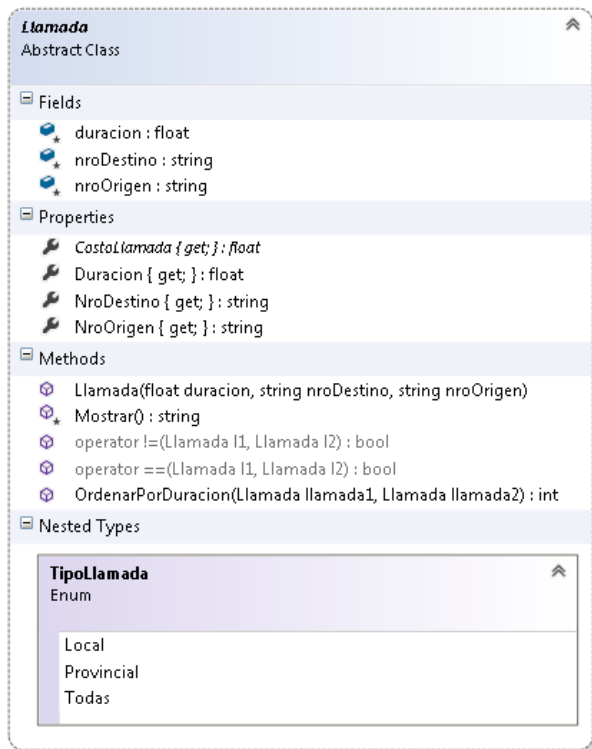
Llamada
Abstract Class

Fields

duracion : float
nroDestino : string
nroOrigen : string

Properties

CostoLlamada { get; } : float
Duracion { get; } : float
NroDestino { get; } : string
NroOrigen { get; } : string

Methods

Llamada(float duracion, string nroDestino, string nroOrigen)
Mostrar() : string
operator !=(Llamada l1, Llamada l2) : bool
operator ==(Llamada l1, Llamada l2) : bool
OrdenarPorDuracion(Llamada llamada1, Llamada llamada2) : int

Nested Types

TipoLlamada
Enum

Local
Provincial
Todas